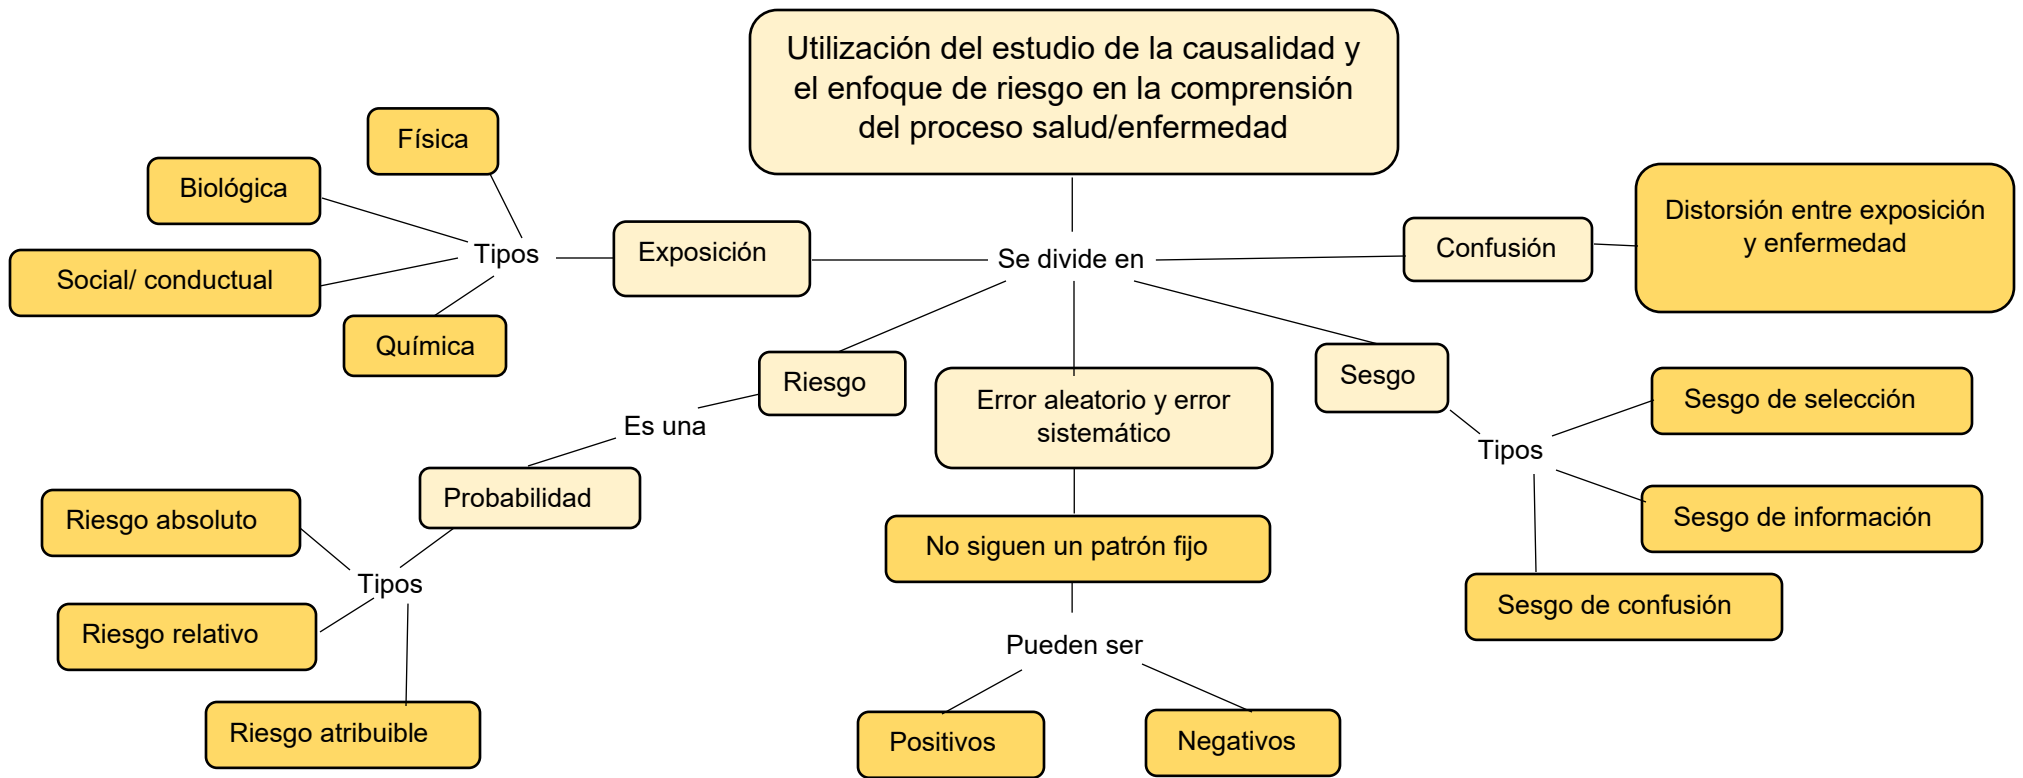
Utilización del estudio de la causalidad y el enfoque de riesgo en la comprensión del proceso salud/enfermedad

Se divide en

Exposición

Tipos

Física

Biológica

Social/ conductual

Química

Confusión

Distorsión entre exposición y enfermedad

Riesgo

Es una

Probabilidad

Tipos

Riesgo absoluto

Riesgo relativo

Riesgo atribuible

Error aleatorio y error sistemático

No siguen un patrón fijo

Pueden ser

Positivos

Negativos

Sesgo

Tipos

Sesgo de selección

Sesgo de información

Sesgo de confusión